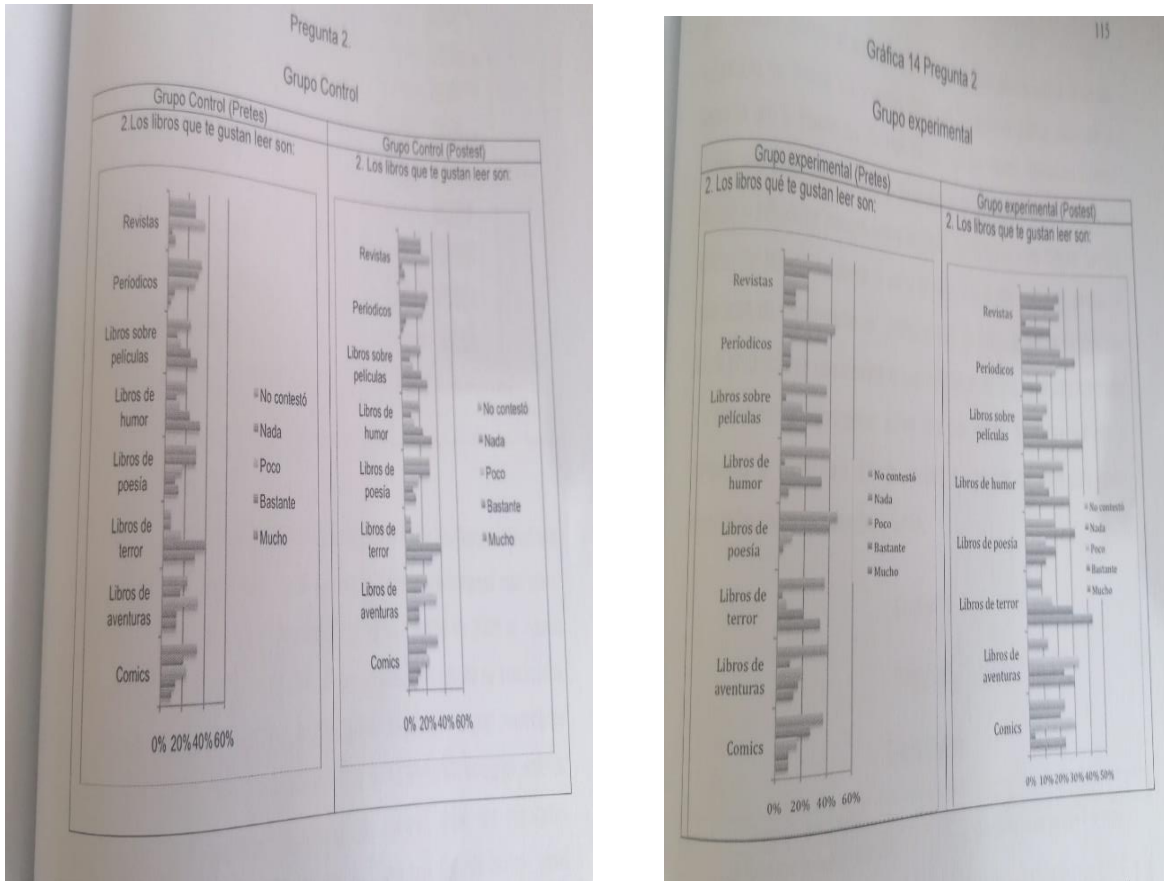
Pregunta 2.

Grupo Control

Grupo Control (Pretes)
2.Los libros que te gustan leer son:

Revistas
Periodicos
Libros sobre películas
Libros de humor
Libros de poesía
Libros de terror
Libros de aventuras
Comics

No contestó
Nada
Poco
Bastante
Mucho

0% 20% 40% 60%

Grupo Control (Postest)
2. Los libros que te gustan leer son:

Revistas
Periodicos
Libros sobre películas
Libros de humor
Libros de poesía
Libros de terror
Libros de aventuras
Comics

No contestó
Nada
Poco
Bastante
Mucho

0% 20% 40% 60%

115

Gráfica 14 Pregunta 2

Grupo experimental

Grupo experimental (Pretes)
2. Los libros qué te gustan leer son:

Revistas
Periódicos
Libros sobre películas
Libros de humor
Libros de poesía
Libros de terror
Libros de aventuras
Comics

No contestó
Nada
Poco
Bastante
Mucho

0% 20% 40% 60%

Grupo experimental (Postest)
2. Los libros que te gustan leer son:

Revistas
Periódicos
Libros sobre películas
Libros de humor
Libros de poesía
Libros de terror
Libros de aventuras
Comics

No contestó
Nada
Poco
Bastante
Mucho

0% 10% 20% 30% 40% 50%